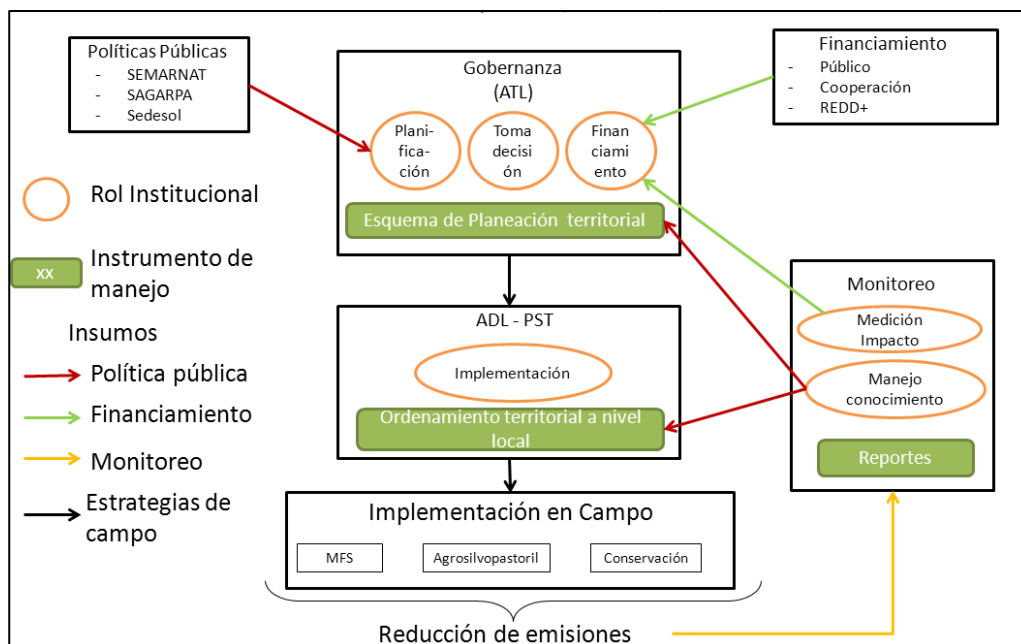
Políticas Públicas
- SEMARNAT
- SAGARPA
- Sedesol

Gobernanza
(ATL)

Planificación

Toma decisión

Financiamiento

Esquema de Planeación territorial

Financiamiento
- Público
- Cooperación
- REDD+

Rol Institucional

xx

Instrumento de manejo

Insumos

Política pública

Financiamiento

Monitoreo

Estrategias de campo

ADL - PST

Implementación

Ordenamiento territorial a nivel local

Monitoreo

Medición Impacto

Manejo conocimiento

Reportes

Implementación en Campo

MFS

Agrosilvopastoril

Conservación

Reducción de emisiones